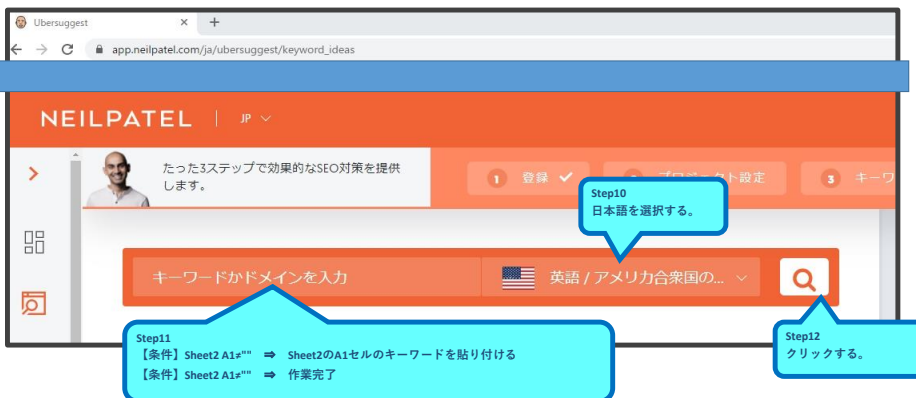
Ubersuggest
app.neilpatel.com/ja/ubersuggest/keyword_ideas

NEILPATEL | JP

たった3ステップで効果的なSEO対策を提供します。

1 登録
2 プロジェクト設定
3 キーワ

Step10
日本語を選択する。

キーワードかドメインを入力
英語 / アメリカ合衆国の...

Step11
【条件】Sheet2 A1≠"" ⇒ Sheet2のA1セルのキーワードを貼り付ける
【条件】Sheet2 A1="" ⇒ 作業完了

Step12
クリックする。